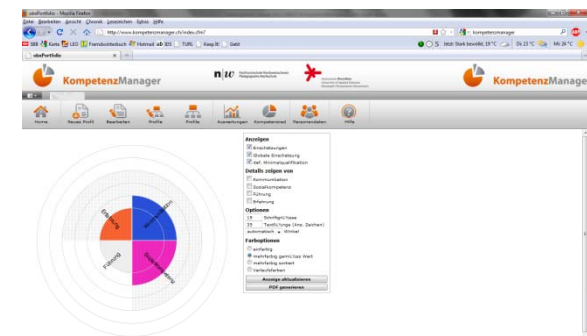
ubsPortfolio - Mozilla Firefox
Datei Bearbeiten Ansicht Chronik Lesezeichen Extras Hilfe
http://www.kompetenzmanager.ch/index.cfm?
kompetenzmanager
SBB Kalia LEO Fremdwörterbuch Hotmail EIS TURL Fang it! Gabi
Wolkig, 19 °C
ubsPortfolio
KompetenzManager
n|w
KompetenzManager
Home
Neues Profil
Bearbeiten
Profile
Profile
Auswertungen
Kompetenzrad
Personendaten
Hilfe
Anzeigen
Einschätzungen
Globale Einschätzung
def. Minimalqualifikation
Details zeigen von
Kommunikation
Sozialkompetenz
Führung
Erfahrung
Optionen
Schriftgrösse
Textlänge (Anz. Zeichen)
automatisch Winkel
Farboptionen
einfarbig
mehrfarbig gemäss Wert
mehrfarbig sortiert
Verlaufsfarben
Anzeige aktualisieren
PDF generieren
Erfahrung
Kommunikation
Führung
Sozialkompetenz